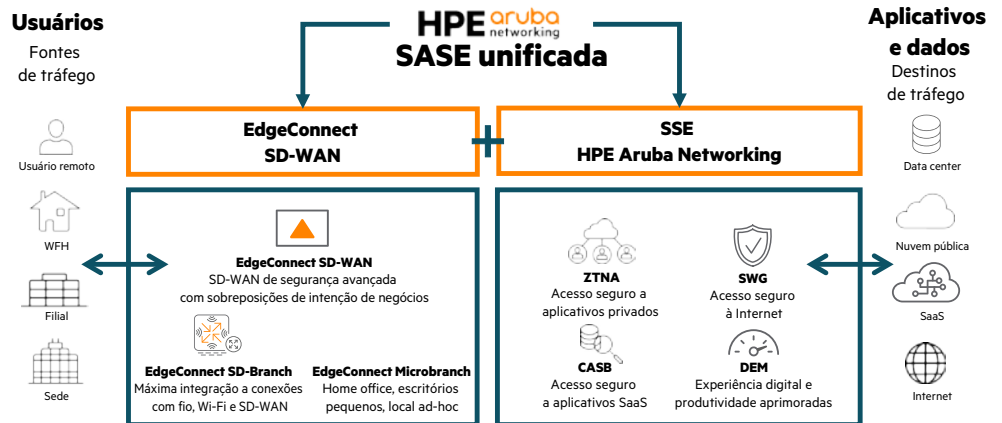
Usuários
Fontes de tráfego

Usuário remoto

WFH

Filial

Sede

HPE aruba networking
SASE unificada

EdgeConnect SD-WAN

+

SSE HPE Aruba Networking

EdgeConnect SD-WAN
SD-WAN de segurança avançada com sobreposições de intenção de negócios

EdgeConnect SD-Branch
Máxima integração a conexões com fio, Wi-Fi e SD-WAN

EdgeConnect Microbranch
Home office, escritórios pequenos, local ad-hoc

ZTNA
Acesso seguro a aplicativos privados

SWG
Acesso seguro à Internet

CASB
Acesso seguro a aplicativos SaaS

DEM
Experiência digital e produtividade aprimoradas

Aplicativos e dados
Destinos de tráfego

Data center

Nuvem pública

SaaS

Internet